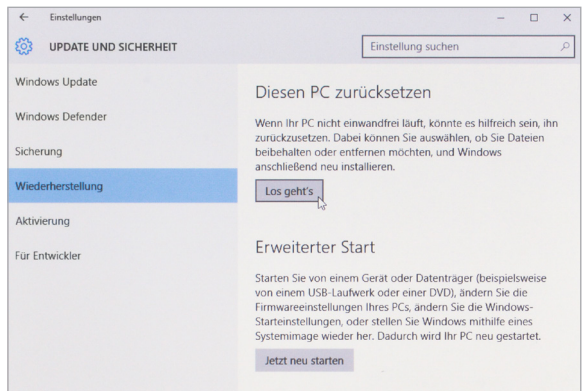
← Einstellungen

UPDATE UND SICHERHEIT

Einstellung suchen

Windows Update

Windows Defender

Sicherung

Wiederherstellung

Aktivierung

Für Entwickler

Diesen PC zurücksetzen

Wenn Ihr PC nicht einwandfrei läuft, könnte es hilfreich sein, ihn zurückzusetzen. Dabei können Sie auswählen, ob Sie Dateien beibehalten oder entfernen möchten, und Windows anschließend neu installieren.

Los geht's

Erweiterter Start

Starten Sie von einem Gerät oder Datenträger (beispielsweise von einem USB-Laufwerk oder einer DVD), ändern Sie die Firmwareeinstellungen Ihres PCs, ändern Sie die Windows-Starteinstellungen, oder stellen Sie Windows mithilfe eines Systemimage wieder her. Dadurch wird Ihr PC neu gestartet.

Jetzt neu starten